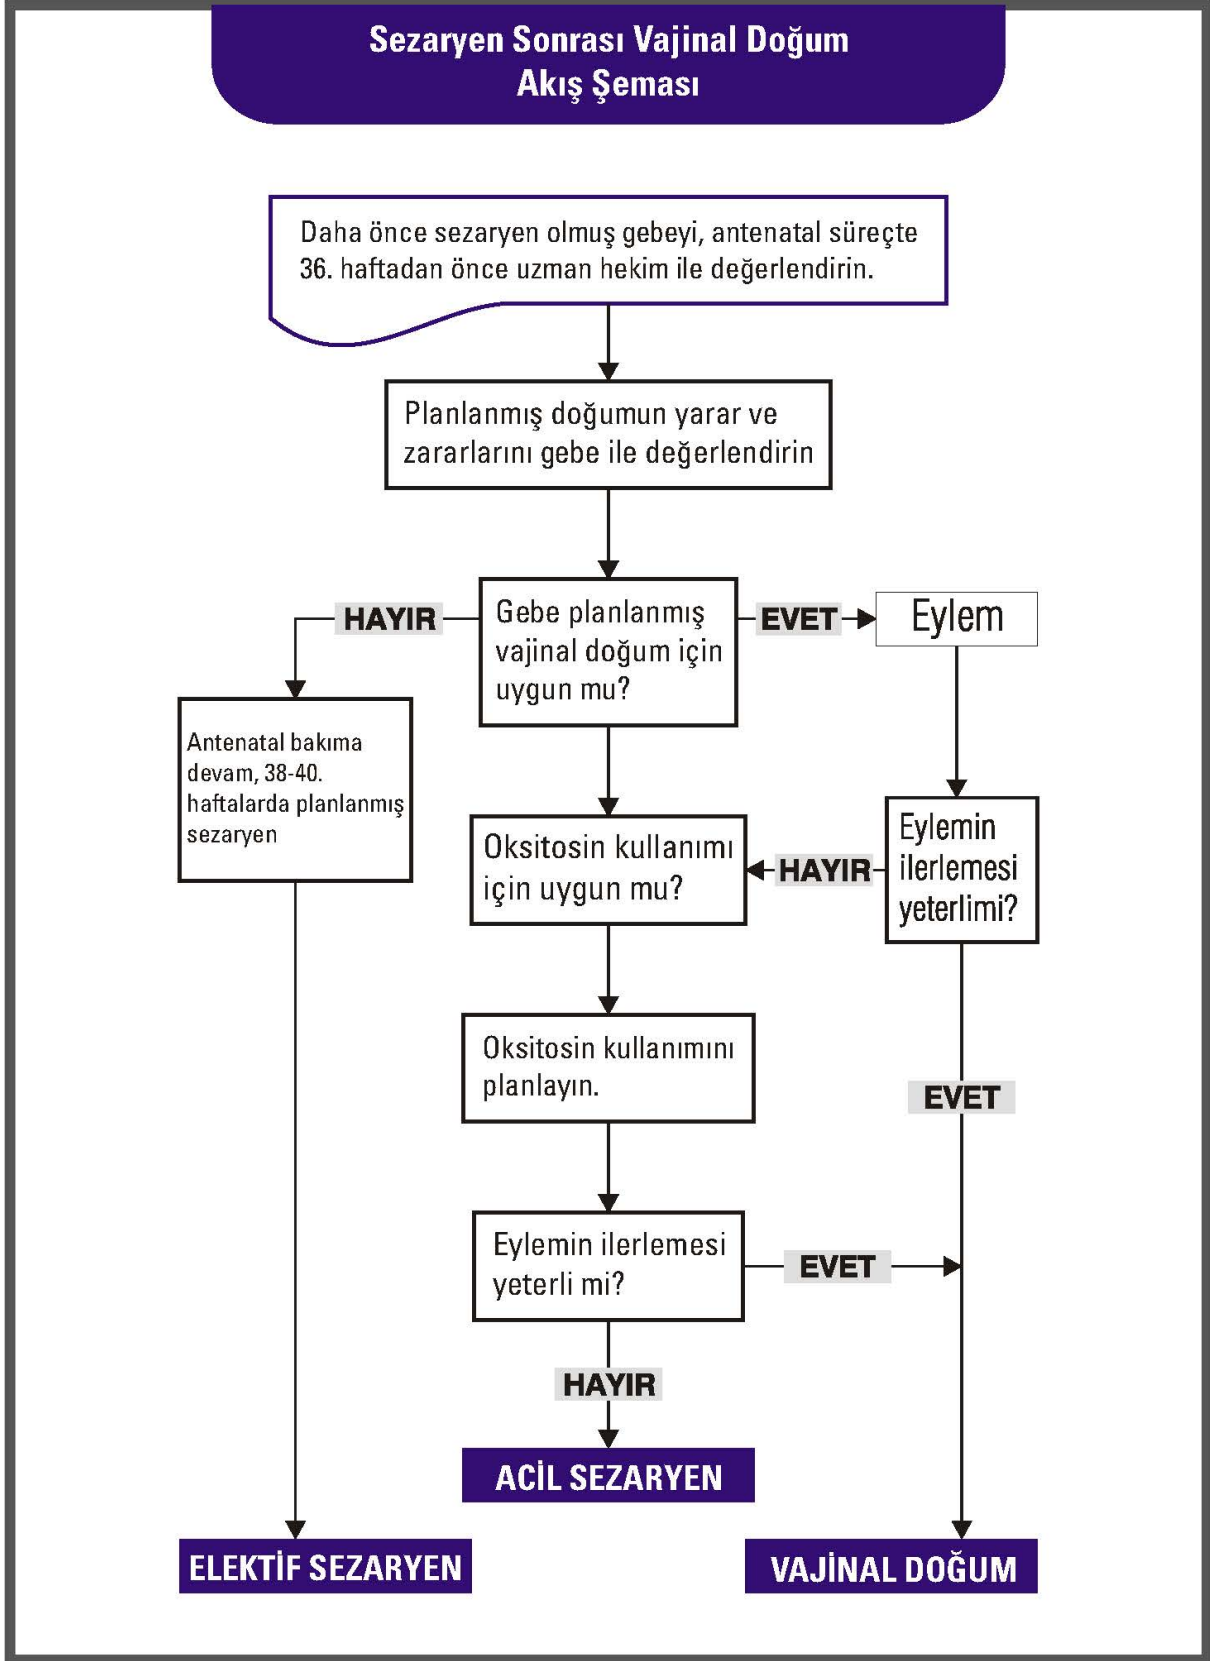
Sezaryen Sonrası Vajinal Doğum
Akış Şeması

Daha önce sezaryen olmuş gebeyi, antenatal süreçte 36. haftadan önce uzman hekim ile değerlendirin.

Planlanmış doğumun yarar ve zararlarını gebe ile değerlendirin

Gebe planlanmış vajinal doğum için uygun mu?

HAYIR

EVET

Eylem

Antenatal bakıma devam, 38-40. haftalarda planlanmış sezaryen

Oksitosin kullanımı için uygun mu?

HAYIR

Eylemin ilerlemesi yeterlimi?

Oksitosin kullanımını planlayın.

EVET

Eylemin ilerlemesi yeterli mi?

EVET

HAYIR

ACİL SEZARYEN

ELEKTİF SEZARYEN

VAJİNAL DOĞUM